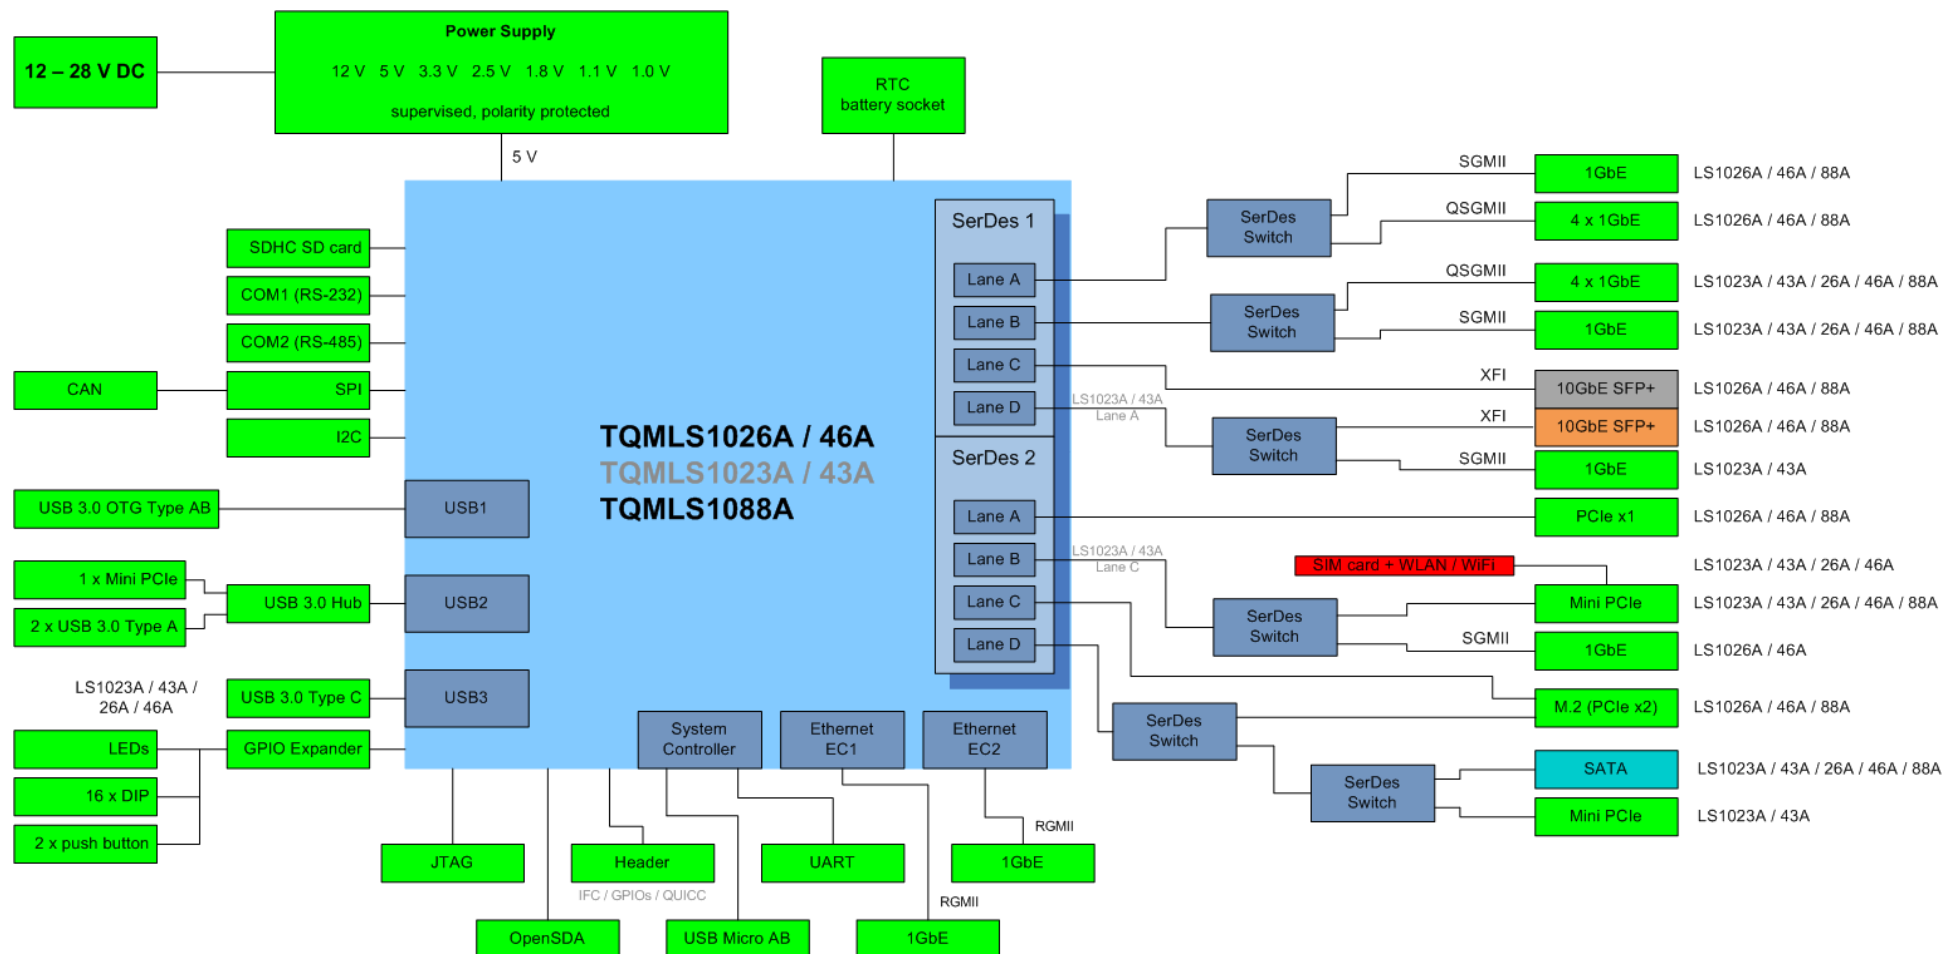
12 – 28 V DC

Power Supply
12 V 5 V 3.3 V 2.5 V 1.8 V 1.1 V 1.0 V
supervised, polarity protected

RTC
battery socket

5 V

SDHC SD card
COM1 (RS-232)
COM2 (RS-485)
CAN
SPI
I2C
USB 3.0 OTG Type AB
USB1
1 x Mini PCIe
2 x USB 3.0 Type A
USB 3.0 Hub
USB2
LS1023A / 43A / 26A / 46A
USB 3.0 Type C
USB3
LEDs
16 x DIP
2 x push button
GPIO Expander

TQMLS1026A / 46A
TQMLS1023A / 43A
TQMLS1088A

SerDes 1
Lane A
Lane B
Lane C
Lane D
SerDes 2
Lane A
Lane B
Lane C
Lane D

LS1023A / 43A
Lane A
LS1023A / 43A
Lane C

System Controller
Ethernet EC1
Ethernet EC2

JTAG
Header
IFC / GPIOs / QUICC
UART
RGMII
1GbE
OpenSDA
USB Micro AB
RGMII
1GbE

SerDes Switch
SGMII
1GbE
LS1026A / 46A / 88A
QSGMII
4 x 1GbE
LS1026A / 46A / 88A
SerDes Switch
QSGMII
4 x 1GbE
LS1023A / 43A / 26A / 46A / 88A
SGMII
1GbE
LS1023A / 43A / 26A / 46A / 88A
XFI
10GbE SFP+
LS1026A / 46A / 88A
XFI
10GbE SFP+
LS1026A / 46A / 88A
SerDes Switch
SGMII
1GbE
LS1023A / 43A
PCIe x1
LS1026A / 46A / 88A
SIM card + WLAN / WiFi
LS1023A / 43A / 26A / 46A
SerDes Switch
Mini PCIe
LS1023A / 43A / 26A / 46A / 88A
SGMII
1GbE
LS1026A / 46A
M.2 (PCIe x2)
LS1026A / 46A / 88A
SerDes Switch
SerDes Switch
SATA
LS1023A / 43A / 26A / 46A / 88A
Mini PCIe
LS1023A / 43A